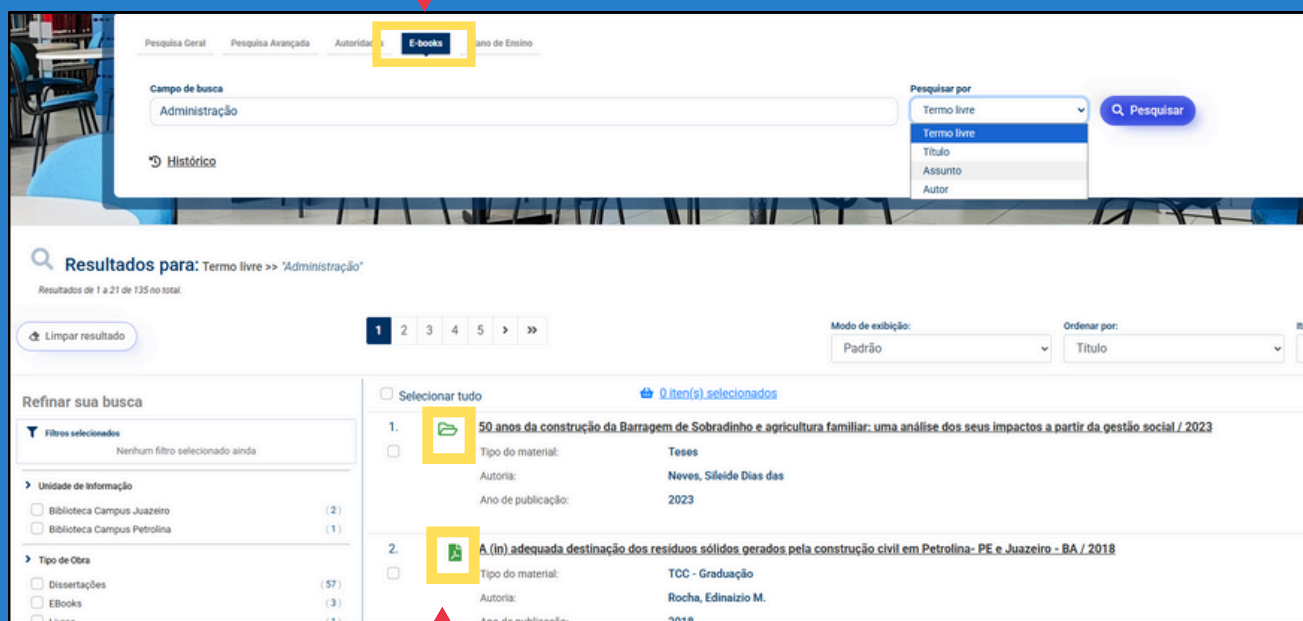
Pesquisa Geral Pesquisa Avançada Autorida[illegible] E-books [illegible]ano de Ensino

Campo de busca
Administração

Pesquisar por
Termo livre
Termo livre
Título
Assunto
Autor

Pesquisar

Histórico

Resultados para: Termo livre >> "Administração"
Resultados de 1 a 21 de 135 no total.

Limpar resultado

1 2 3 4 5 › »

Modo de exibição:
Padrão

Ordenar por:
Título

It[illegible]

Refinar sua busca

Filtros selecionados
Nenhum filtro selecionado ainda

Unidade de Informação
Biblioteca Campus Juazeiro (2)
Biblioteca Campus Petrolina (1)

Tipo de Obra
Dissertações (57)
EBooks (3)
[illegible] (1)

Selecionar tudo
0 item(s) selecionados

1. 50 anos da construção da Barragem de Sobradinho e agricultura familiar: uma análise dos seus impactos a partir da gestão social / 2023
Tipo do material: Teses
Autoria: Neves, Sileide Dias das
Ano de publicação: 2023

2. A (in) adequada destinação dos resíduos sólidos gerados pela construção civil em Petrolina- PE e Juazeiro - BA / 2018
Tipo do material: TCC - Graduação
Autoria: Rocha, Edinaizio M.
Ano de publicação: 2018